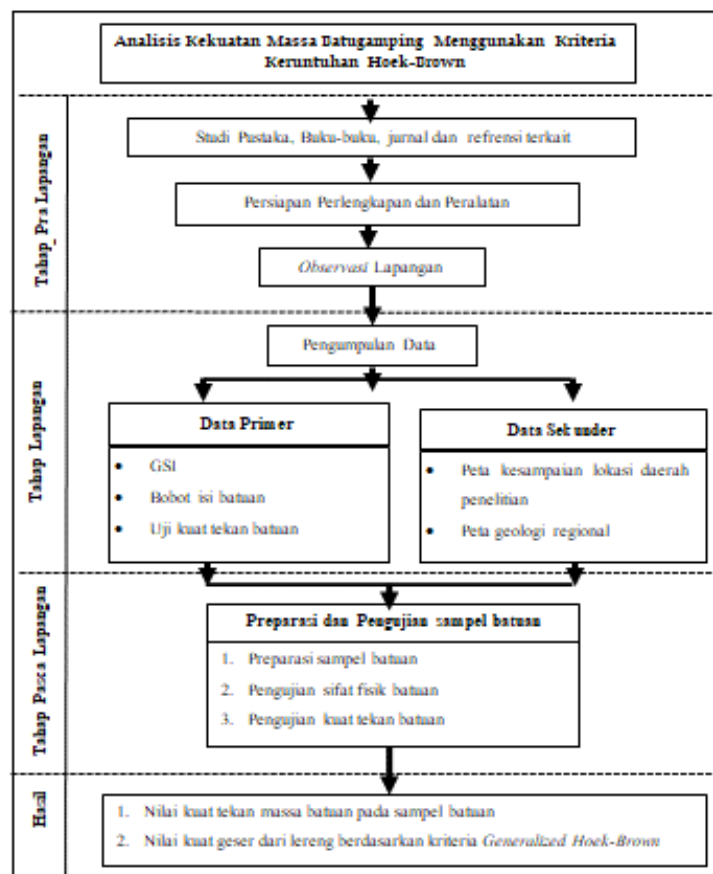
Analisis Kekuatan Massa Batugamping Menggunakan Kriteria Keruntuhan Hoek-Brown

Tahap Pra Lapangan

Studi Pustaka, Buku-buku, jurnal dan refrensi terkait

Persiapan Perlengkapan dan Peralatan

Observasi Lapangan

Tahap Lapangan

Pengumpulan Data

Data Primer

- GSI
- Bobot isi batuan
- Uji kuat tekan batuan

Data Sekunder

- Peta kesampaian lokasi daerah penelitian
- Peta geologi regional

Tahap Pasca Lapangan

Preparasi dan Pengujian sampel batuan

1. Preparasi sampel batuan
2. Pengujian sifat fisik batuan
3. Pengujian kuat tekan batuan

Hasil

1. Nilai kuat tekan massa batuan pada sampel batuan
2. Nilai kuat geser dari lereng berdasarkan kriteria Generalized Hoek-Brown